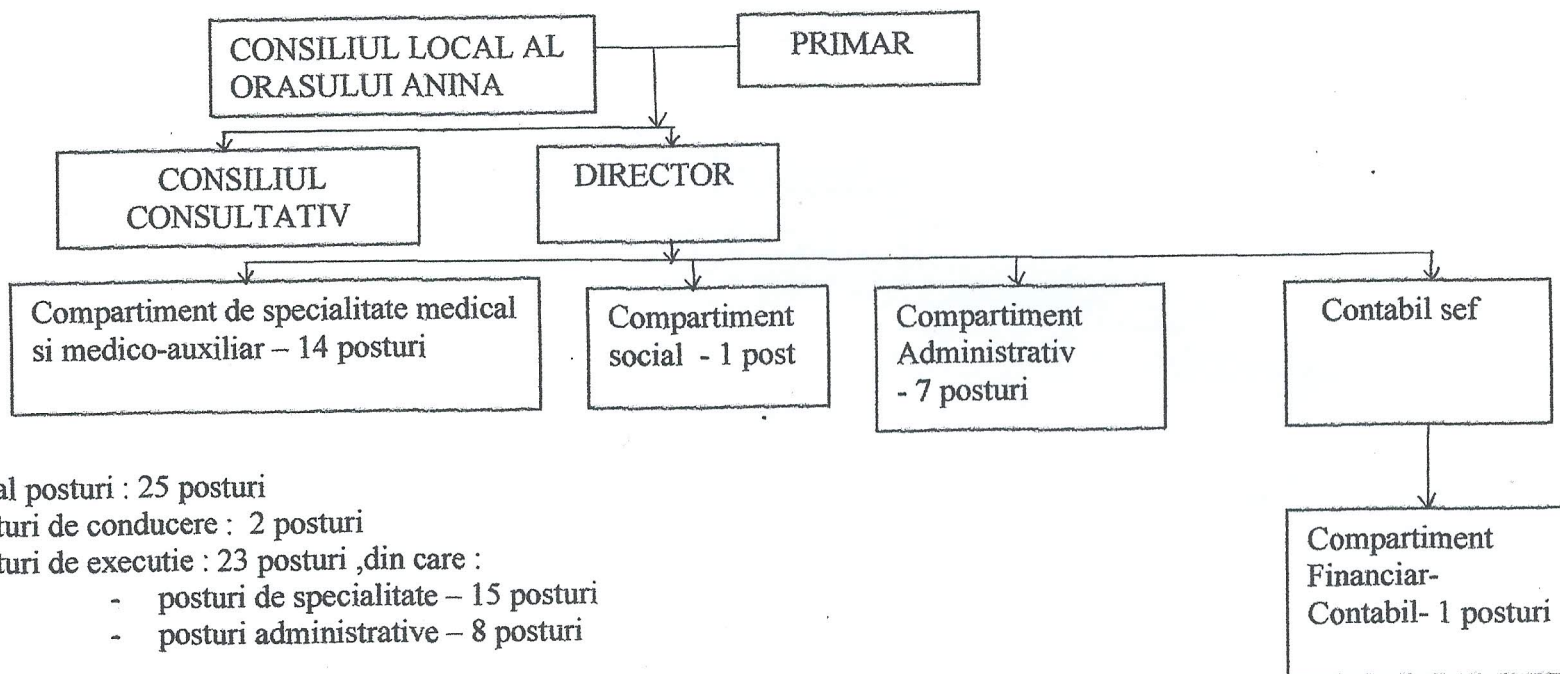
CONSILIUL LOCAL AL ORASULUI ANINA

PRIMAR

CONSILIUL CONSULTATIV

DIRECTOR

Compartiment de specialitate medical si medico-auxiliar – 14 posturi

Compartiment social - 1 post

Compartiment Administrativ - 7 posturi

Contabil sef

Compartiment Financiar-Contabil- 1 posturi

al posturi : 25 posturi
turi de conducere : 2 posturi
turi de executie : 23 posturi ,din care :
- posturi de specialitate – 15 posturi
- posturi administrative – 8 posturi